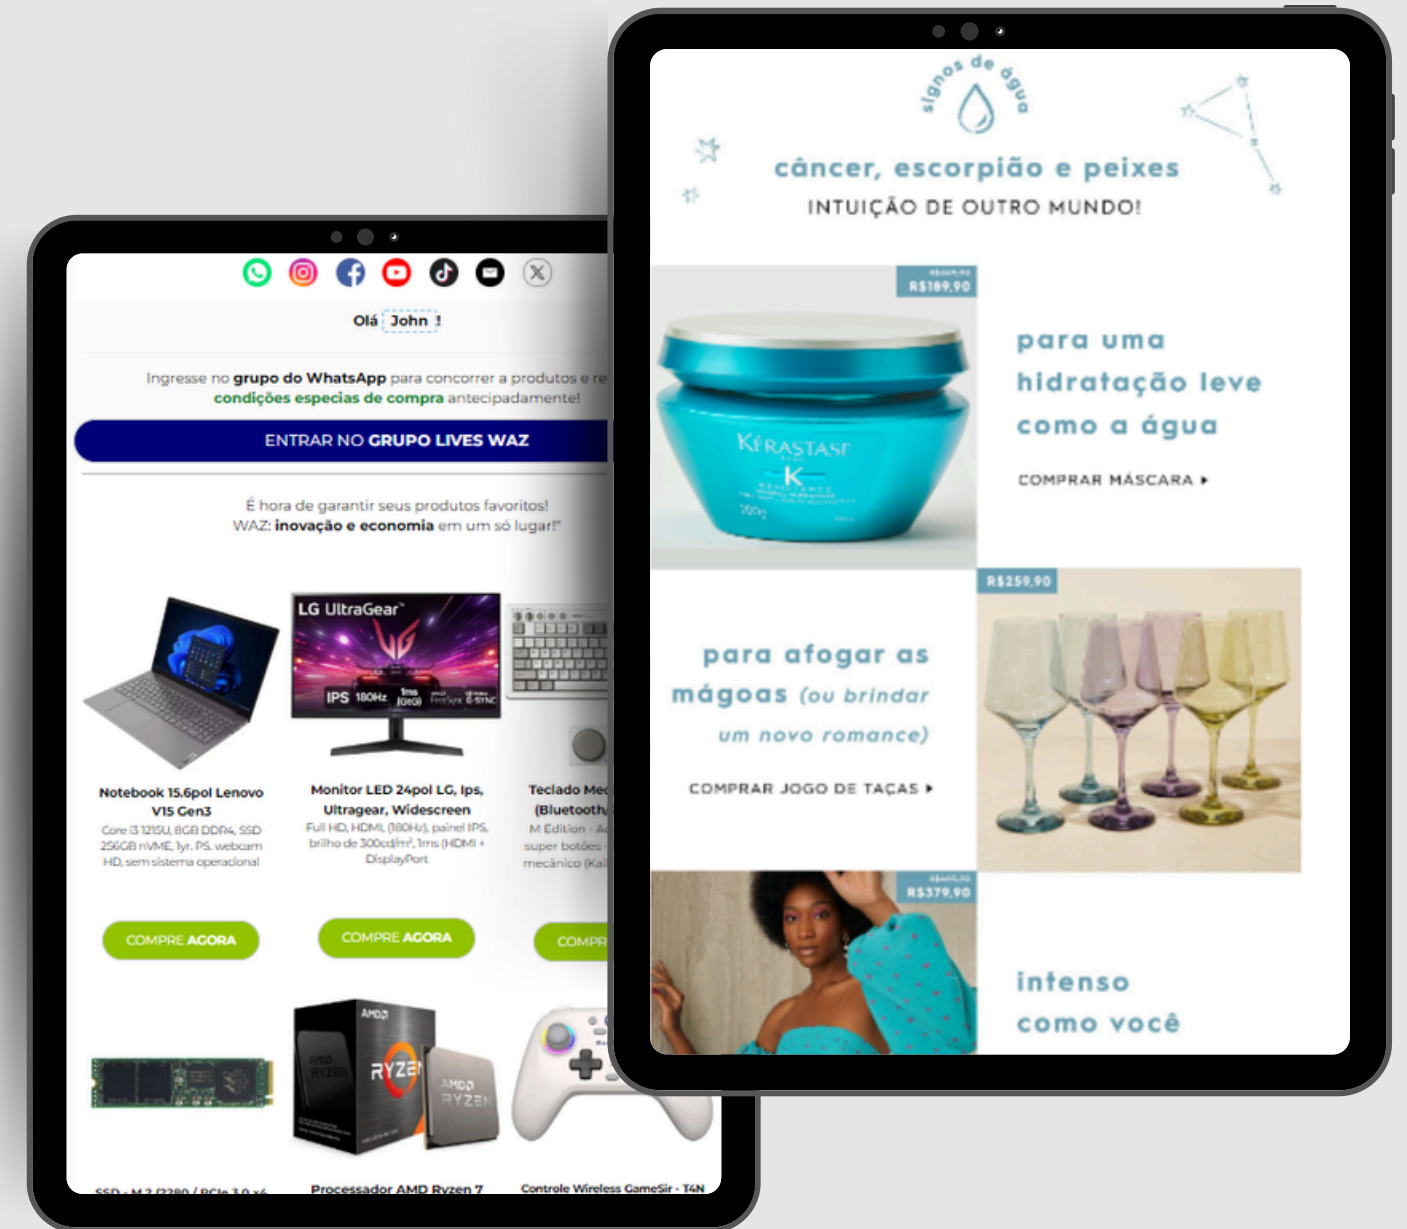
Olá John !

Ingresse no grupo do WhatsApp para concorrer a produtos e re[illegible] condições especias de compra antecipadamente!

ENTRAR NO GRUPO LIVES WAZ

É hora de garantir seus produtos favoritos! WAZ: inovação e economia em um só lugar!"

LG UltraGear

IPS 180Hz 1ms (GtG)

Notebook 15.6pol Lenovo V15 Gen3

Core i3 1215U, 8GB DDR4, SSD 256GB nVME, 1yr. PS. webcam HD, sem sistema operacional

COMPRE AGORA

Monitor LED 24pol LG, Ips, Ultragear, Widescreen

Full HD, HDMI (180Hz), painel IPS, brilho de 300cd/m², 1ms (HDMI + DisplayPort

COMPRE AGORA

Teclado Mec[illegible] (Bluetooth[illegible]

M Edition - A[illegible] super botões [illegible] mecânico (Kai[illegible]

COMPR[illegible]

AMD RYZEN

SSD - M.2 2280 / PCIe 3.0 x4

Processador AMD Ryzen 7

Controle Wireless GameSir - T4N

signos de água

câncer, escorpião e peixes

INTUIÇÃO DE OUTRO MUNDO!

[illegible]
R$189,90

KÉRASTASE

para uma hidratação leve como a água

COMPRAR MÁSCARA ▸

R$259,90

para afogar as mágoas (ou brindar um novo romance)

COMPRAR JOGO DE TAÇAS ▸

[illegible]
R$379,90

intenso como você